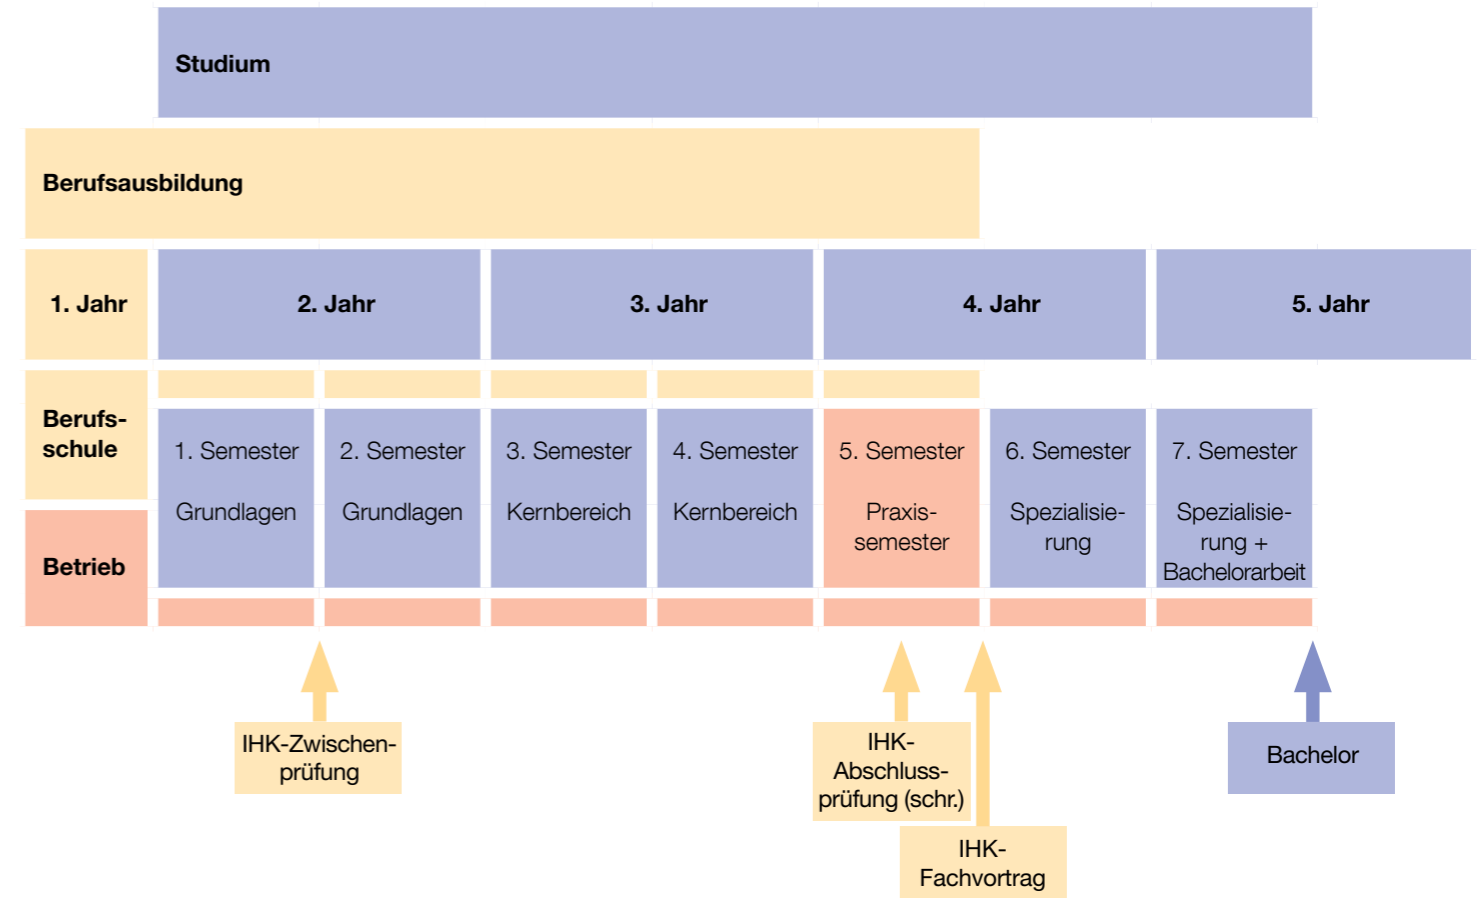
Studium

Berufsausbildung

| 1. Jahr | 2. Jahr | 3. Jahr | 4. Jahr | 5. Jahr |

Berufsschule

Betrieb

1. Semester Grundlagen

2. Semester Grundlagen

3. Semester Kernbereich

4. Semester Kernbereich

5. Semester Praxissemester

6. Semester Spezialisierung

7. Semester Spezialisierung + Bachelorarbeit

IHK-Zwischenprüfung

IHK-Abschlussprüfung (schr.)

IHK-Fachvortrag

Bachelor